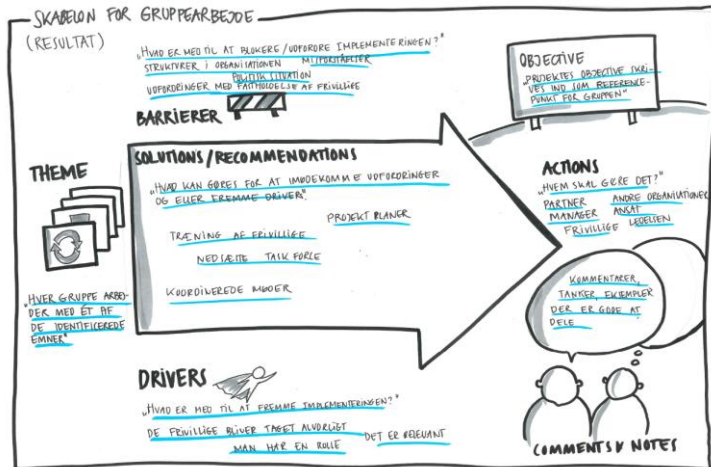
SKABELON FOR GRUPPEARBEJDE
(RESULTAT)

„HVAD ER MED TIL AT BLOKERE/UDFORDRE IMPLEMENTERINGEN?"
STRUKTURER I ORGANISATIONEN MYNDIGHEDER
POLITISK SITUATION
UDFORDRINGER MED FASTHOLDELSE AF FRIVILLIGE

BARRIERER

OBJECTIVE
„PROJEKTETS OBJECTIVE SKRIVES IND SOM REFERENCEPUNKT FOR GRUPPEN"

THEME

„HVER GRUPPE ARBEJDER MED ET AF DE IDENTIFICEREDE EMNER"

SOLUTIONS / RECOMMENDATIONS
„HVAD KAN GØRES FOR AT IMØDEKOMME UDFORDRINGER OG ELLER FREMME DRIVER"
PROJEKT PLANER
TRÆNING AF FRIVILLIGE
NEDSÆTTE TALK FORCE
KOORDINEREDE MØDER

ACTIONS
„HVEM SKAL GØRE DET?"
PARTNER ANDRE ORGANISATIONER
MANAGER ANSAT
FRIVILLIGE LEDELSEN

KOMMENTARER, TANKER, EKSEMPLER DER ER GODE AT DELE

DRIVERS
„HVAD ER MED TIL AT FREMME IMPLEMENTERINGEN?"
DE FRIVILLIGE BLIVER TAGET ALVORLIGT DET ER RELEVANT
MAN HAR EN ROLLE

COMMENTS & NOTES